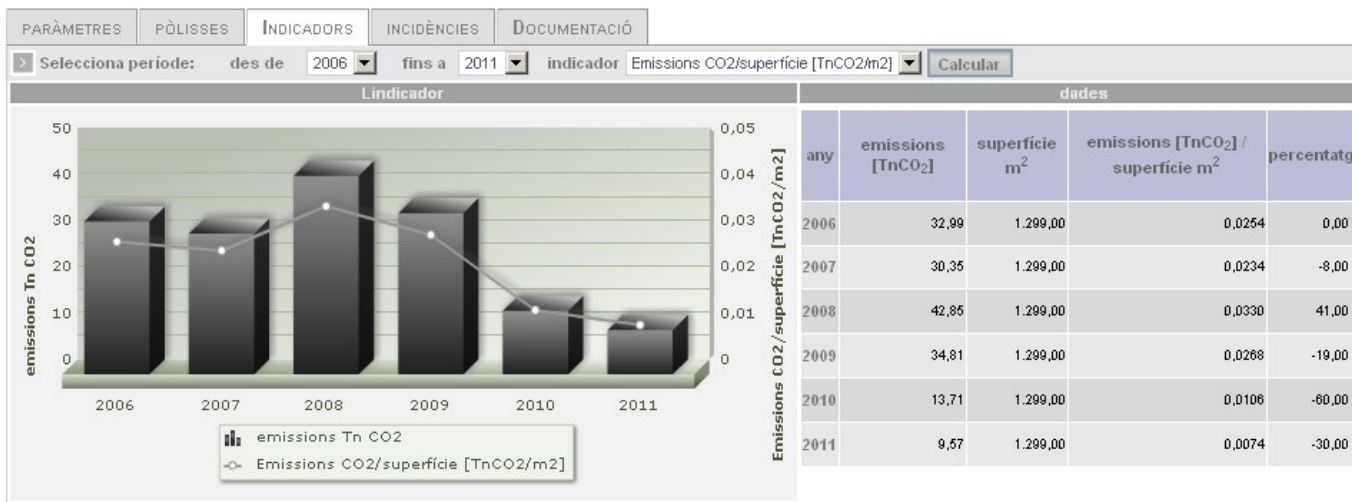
PARÀMETRES | PÒLISSES | INDICADORS | INCIDÈNCIES | DOCUMENTACIÓ

Selecciona període: des de 2006 fins a 2011 indicador Emissions CO2/superfície [TnCO2/m2] Calcular

Lindicador

50 40 30 20 10 0

0,05 0,04 0,03 0,02 0,01 0

emissions Tn CO2

Emissions CO2/superfície [TnCO2/m2]

2006 2007 2008 2009 2010 2011

emissions Tn CO2
Emissions CO2/superfície [TnCO2/m2]

dades

| any | emissions [TnCO$_2$] | superfície m$^2$ | emissions [TnCO$_2$] / superfície m$^2$ | percentatg |
|---|---|---|---|---|
| 2006 | 32,99 | 1.299,00 | 0,0254 | 0,00 |
| 2007 | 30,35 | 1.299,00 | 0,0234 | -8,00 |
| 2008 | 42,85 | 1.299,00 | 0,0330 | 41,00 |
| 2009 | 34,81 | 1.299,00 | 0,0268 | -19,00 |
| 2010 | 13,71 | 1.299,00 | 0,0106 | -60,00 |
| 2011 | 9,57 | 1.299,00 | 0,0074 | -30,00 |